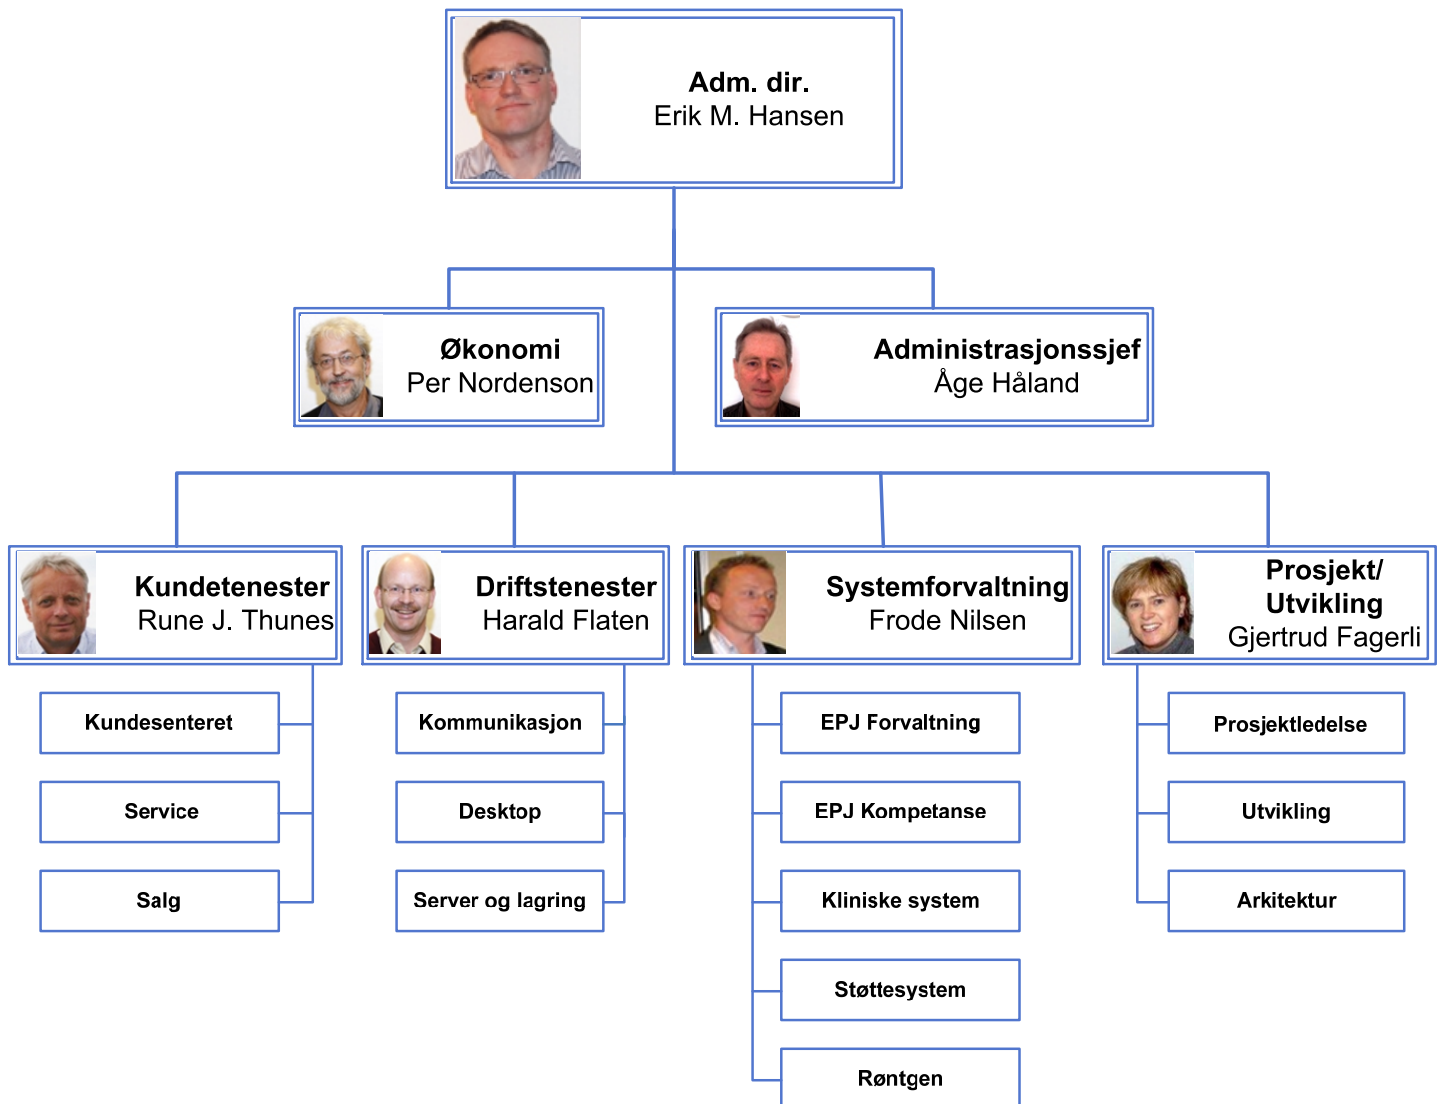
Adm. dir.
Erik M. Hansen

Økonomi
Per Nordenson

Administrasjonssjef
Åge Håland

Kundetenester
Rune J. Thunes

Driftstenester
Harald Flaten

Systemforvaltning
Frode Nilsen

Prosjekt/
Utvikling
Gjertrud Fagerli

Kundesenteret

Service

Salg

Kommunikasjon

Desktop

Server og lagring

EPJ Forvaltning

EPJ Kompetanse

Kliniske system

Støttesystem

Røntgen

Prosjektledelse

Utvikling

Arkitektur